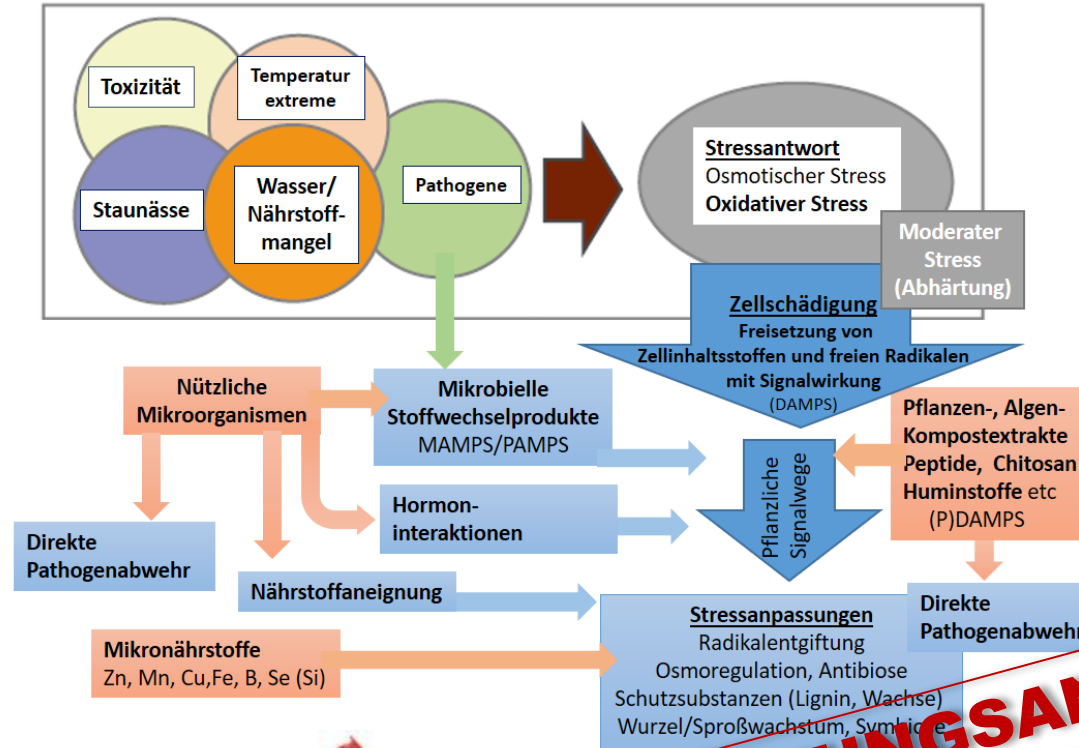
Toxizität

Temperatur extreme

Staunässe

Wasser/ Nährstoff-mangel

Pathogene

Stressantwort
Osmotischer Stress
Oxidativer Stress

Moderater Stress (Abhärtung)

Zellschädigung
Freisetzung von Zellinhaltsstoffen und freien Radikalen mit Signalwirkung
(DAMPS)

Nützliche Mikroorganismen

Mikrobielle Stoffwechselprodukte
MAMPS/PAMPS

Pflanzen-, Algen-Kompostextrakte
Peptide, Chitosan
Huminstoffe etc
(P)DAMPS

Pflanzliche Signalwege

Hormon-interaktionen

Direkte Pathogenabwehr

Nährstoffaneignung

Direkte Pathogenabwehr

Mikronährstoffe
Zn, Mn, Cu,Fe, B, Se (Si)

Stressanpassungen
Radikalentgiftung
Osmoregulation, Antibiose
Schutzsubstanzen (Lignin, Wachse)
Wurzel/Sproßwachstum, Symbi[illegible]

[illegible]NGSA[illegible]